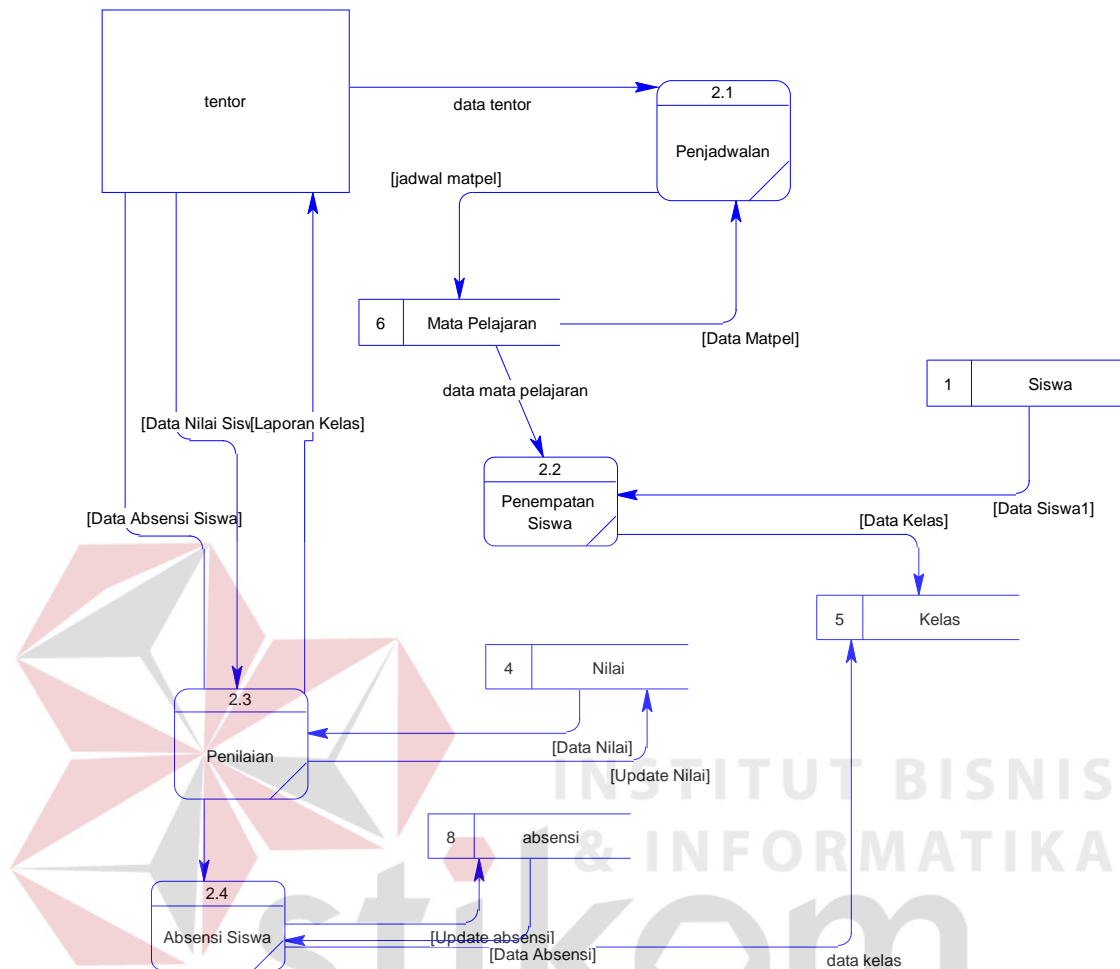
tentor

data tentor

2.1

Penjadwalan

[jadwal matpel]

6 Mata Pelajaran

[Data Matpel]

data mata pelajaran

1 Siswa

[Data Nilai Sisv[Laporan Kelas]

2.2

Penempatan Siswa

[Data Siswa1]

[Data Absensi Siswa]

[Data Kelas]

5 Kelas

4 Nilai

2.3

Penilaian

[Data Nilai]

[Update Nilai]

INSTITUT BISNIS & INFORMATIKA

8 absensi

2.4

Absensi Siswa

[Update absensi]

[Data Absensi]

data kelas

stikom